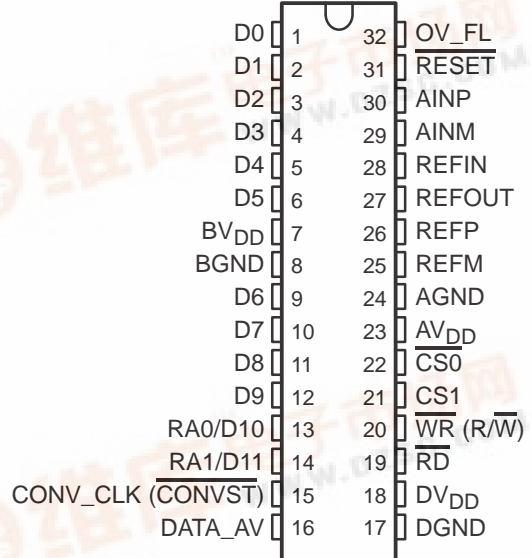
| Left pin name | Pin | Pin | Right pin name |
|---|---|---|---|
| D0 | 1 | 32 | $\overline{OV\_FL}$ |
| D1 | 2 | 31 | $\overline{RESET}$ |
| D2 | 3 | 30 | AINP |
| D3 | 4 | 29 | AINM |
| D4 | 5 | 28 | REFIN |
| D5 | 6 | 27 | REFOUT |
| $BV_{DD}$ | 7 | 26 | REFP |
| BGND | 8 | 25 | REFM |
| D6 | 9 | 24 | AGND |
| D7 | 10 | 23 | $AV_{DD}$ |
| D8 | 11 | 22 | $\overline{CS0}$ |
| D9 | 12 | 21 | CS1 |
| RA0/D10 | 13 | 20 | $\overline{WR}$ (R/$\overline{W}$) |
| RA1/D11 | 14 | 19 | $\overline{RD}$ |
| CONV_CLK ($\overline{CONVST}$) | 15 | 18 | $DV_{DD}$ |
| DATA_AV | 16 | 17 | DGND |